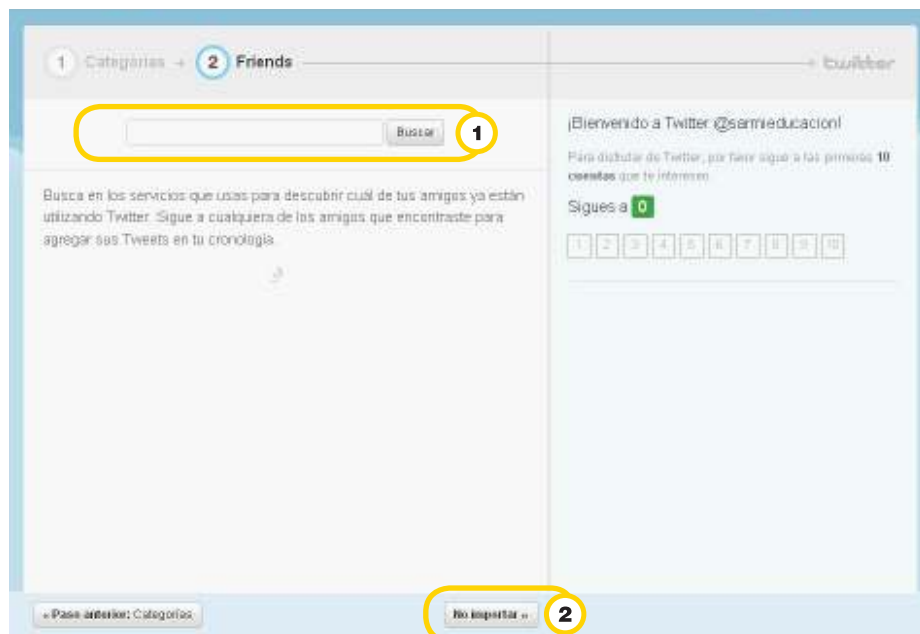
1 Categorías → 2 Friends

twitter

Buscar

1

Busca en los servicios que usas para descubrir cuál de tus amigos ya están utilizando Twitter. Sigue a cualquiera de los amigos que encontraste para agregar sus Tweets en tu cronología.

¡Bienvenido a Twitter @sarmieducacion!

Para disfrutar de Twitter, por favor sigue a las primeras 10 cuentas que te interesen.

Sigues a 0

1 2 3 4 5 6 7 8 9 10

« Paso anterior: Categorías

No importar »

2